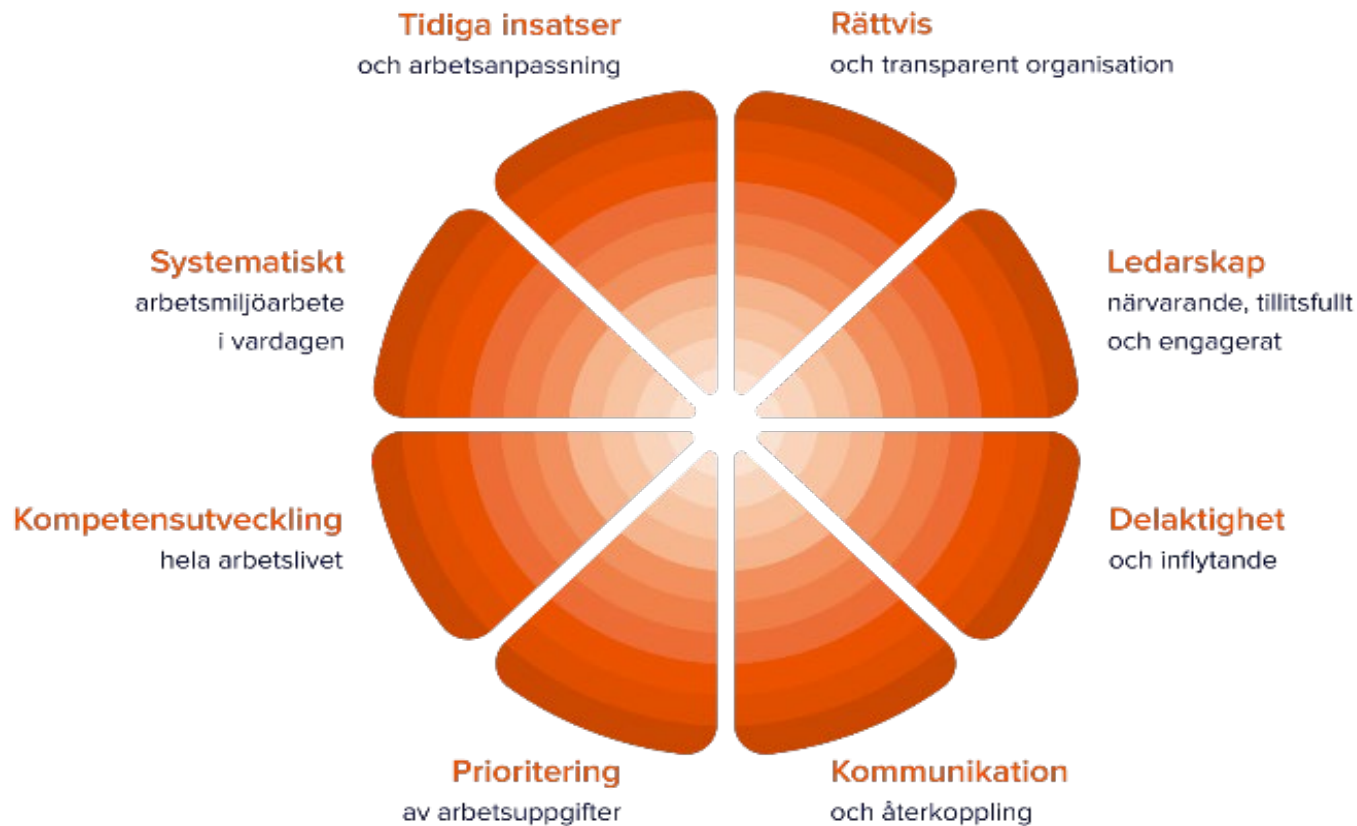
Tidiga insatser
och arbetsanpassning

Rättvis
och transparent organisation

Systematiskt
arbetsmiljöarbete
i vardagen

Ledarskap
närvarande, tillitsfullt
och engagerat

Kompetensutveckling
hela arbetslivet

Delaktighet
och inflytande

Prioritering
av arbetsuppgifter

Kommunikation
och återkoppling